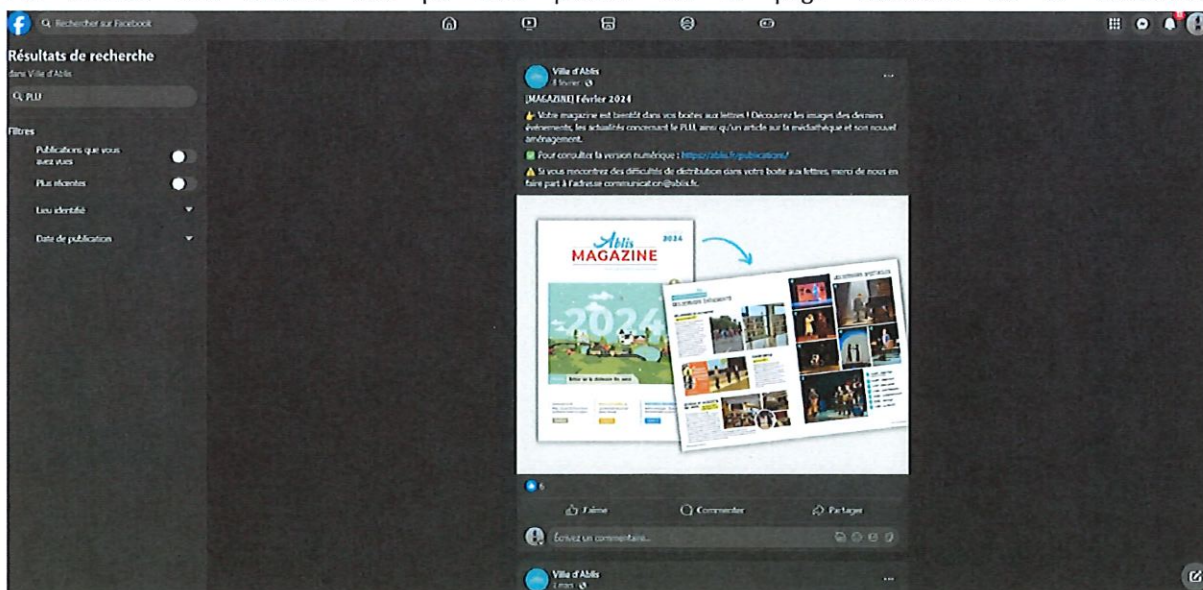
Rechercher sur Facebook

Résultats de recherche
dans Ville d'Ablis

PLU

Filtres

Publications que vous avez vues

Plus récentes

Lieu identifié

Date de publication

Ville d'Ablis
8 février

[MAGAZINE] Février 2024

👉 Votre magazine est bientôt dans vos boîtes aux lettres ! Découvrez les images des derniers événements, les actualités concernant le PLU, ainsi qu'un article sur la médiathèque et son nouvel aménagement.

Pour consulter la version numérique : https://ablis.fr/publications/

⚠ Si vous rencontrez des difficultés de distribution dans votre boîte aux lettres, merci de nous en faire part à l'adresse communication@ablis.fr.

Ablis
2024
MAGAZINE
2024

6

J'aime

Commenter

Partager

Écrivez un commentaire...

Ville d'Ablis
2 mars